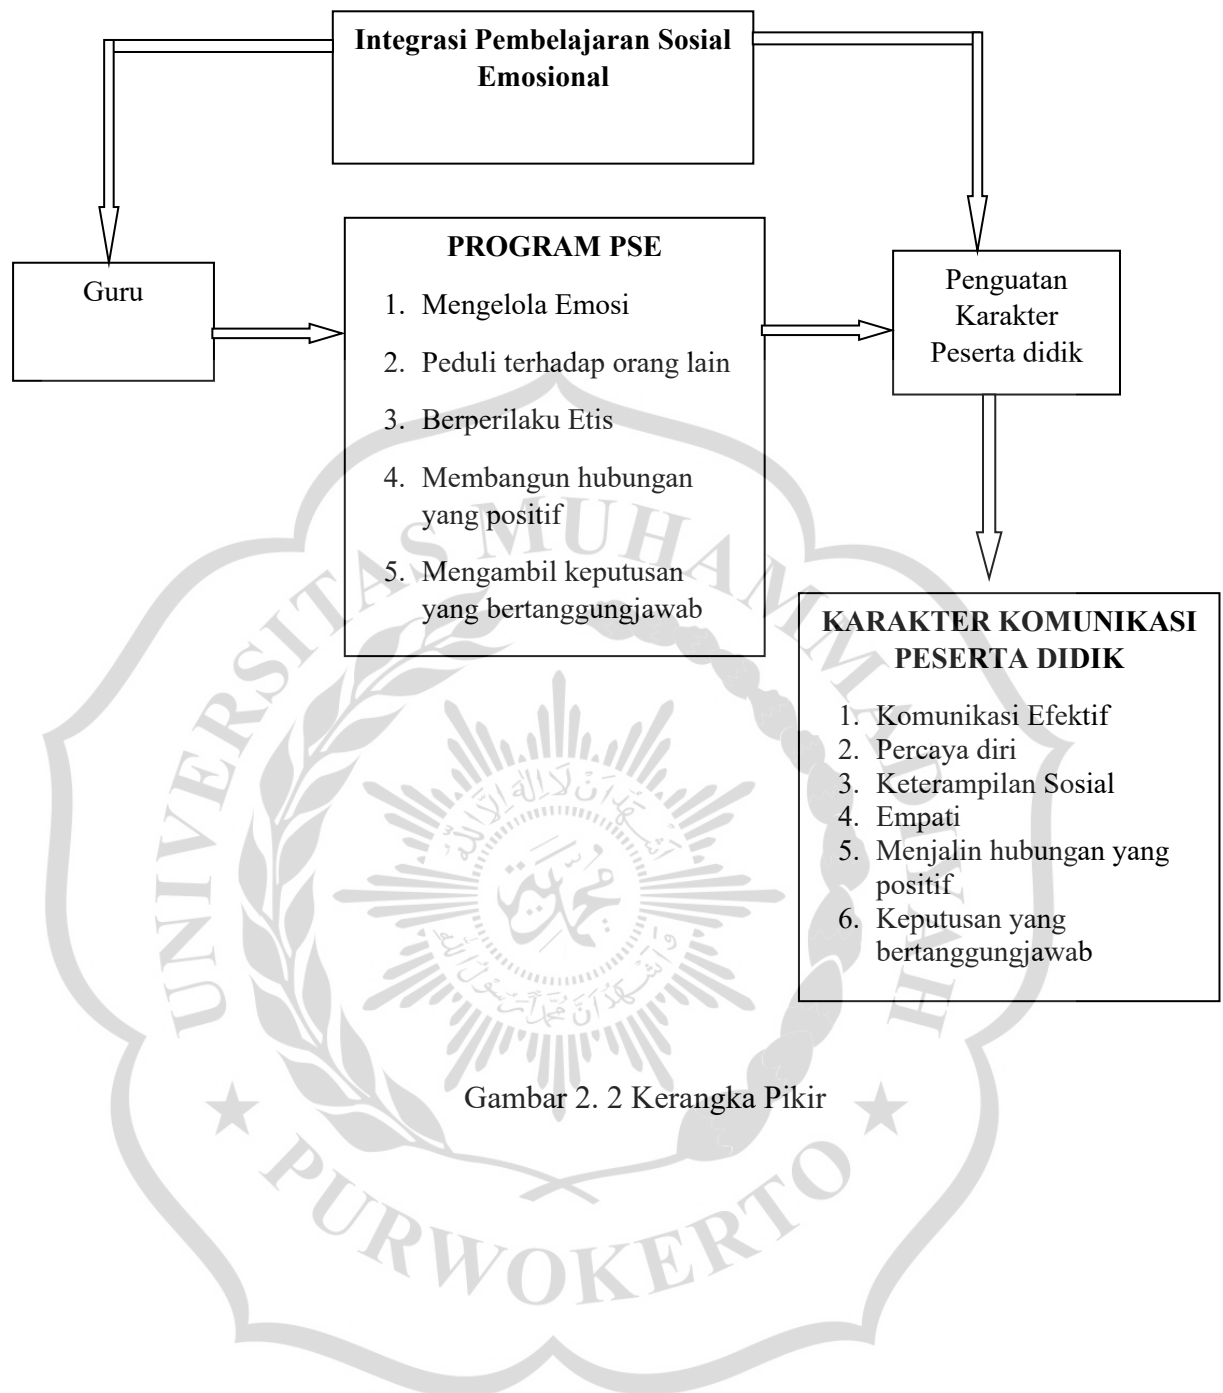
Integrasi Pembelajaran Sosial Emosional

Guru

PROGRAM PSE

1. Mengelola Emosi
2. Peduli terhadap orang lain
3. Berperilaku Etis
4. Membangun hubungan yang positif
5. Mengambil keputusan yang bertanggungjawab

Penguatan Karakter Peserta didik

KARAKTER KOMUNIKASI PESERTA DIDIK

1. Komunikasi Efektif
2. Percaya diri
3. Keterampilan Sosial
4. Empati
5. Menjalin hubungan yang positif
6. Keputusan yang bertanggungjawab

Gambar 2. 2 Kerangka Pikir

UNIVERSITAS MUHAMMADIYAH PURWOKERTO